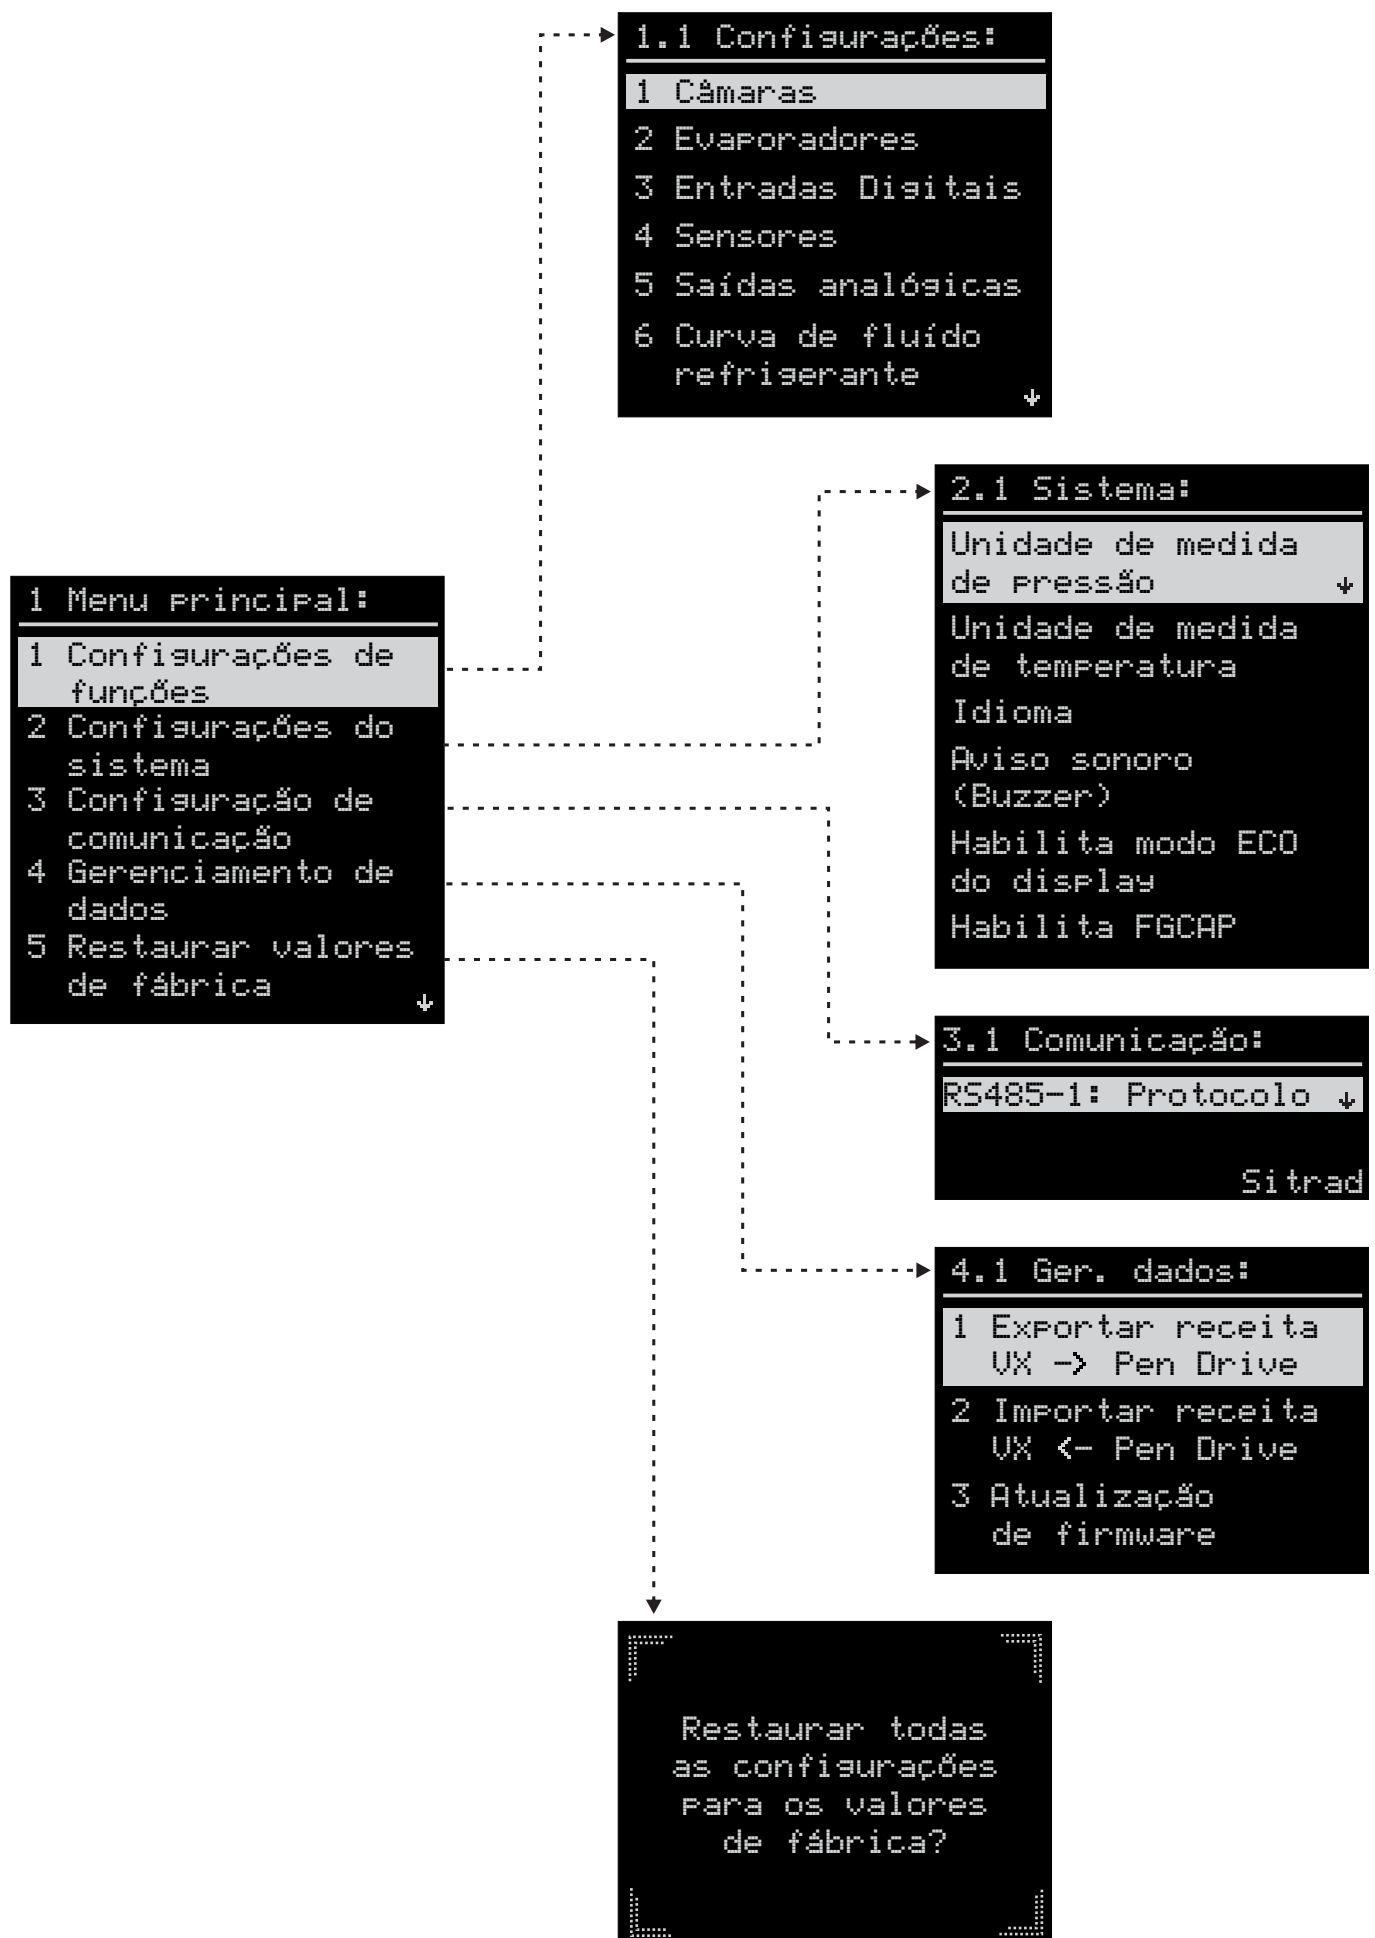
1 Menu principal:

1 Configurações de funções
2 Configurações do sistema
3 Configuração de comunicação
4 Gerenciamento de dados
5 Restaurar valores de fábrica

1.1 Configurações:

1 Câmaras
2 Evaporadores
3 Entradas Digitais
4 Sensores
5 Saídas analógicas
6 Curva de fluído refrigerante

2.1 Sistema:

Unidade de medida de pressão
Unidade de medida de temperatura
Idioma
Aviso sonoro (Buzzer)
Habilita modo ECO do display
Habilita FGCAP

3.1 Comunicação:

RS485-1: Protocolo

Sitrad

4.1 Ger. dados:

1 Exportar receita VX -> Pen Drive
2 Importar receita VX <- Pen Drive
3 Atualização de firmware

Restaurar todas as configurações para os valores de fábrica?